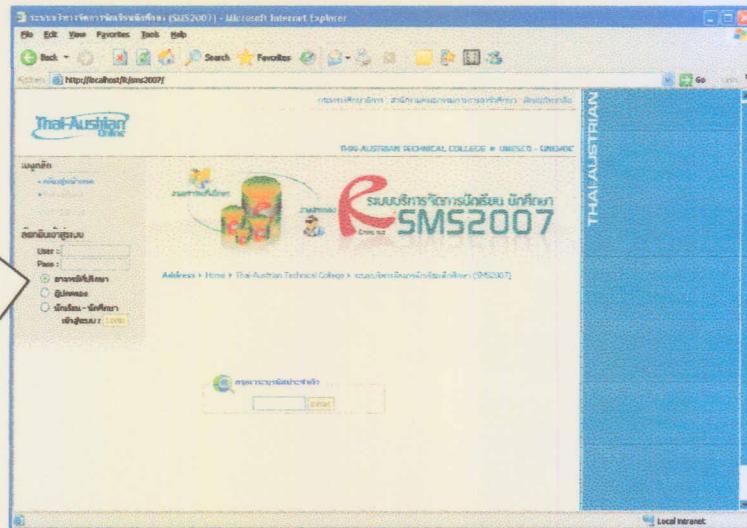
ระบบบริหารจัดการนักเรียนนักศึกษา (SMS2007) - Microsoft Internet Explorer

File Edit View Favorites Tools Help

Back Search Favorites

Address http://localhost/fi/sms2007/

Go

Thai-Austrian Online

กระทรวงศึกษาธิการ : สำนักงานคณะกรรมการการอาชีวศึกษา : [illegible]

THAI-AUSTRIAN TECHNICAL COLLEGE • UNESCO - UNEVOC

THAI-AUSTRIAN

เมนูหลัก

• หน้าแรก

• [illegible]

ลงชื่อเข้าสู่ระบบ

User :

Pass :

อาจารย์ที่ปรึกษา

ผู้ปกครอง

นักเรียน - นักศึกษา

เข้าสู่ระบบ : LOGIN

ระบบบริหารจัดการนักเรียน นักศึกษา

SMS2007

Address » Home » Thai-Austrian Technical College » ระบบบริหารจัดการนักเรียนนักศึกษา (SMS2007)

กรุณากรอกรหัสประจำตัว

ตกลง

Local intranet